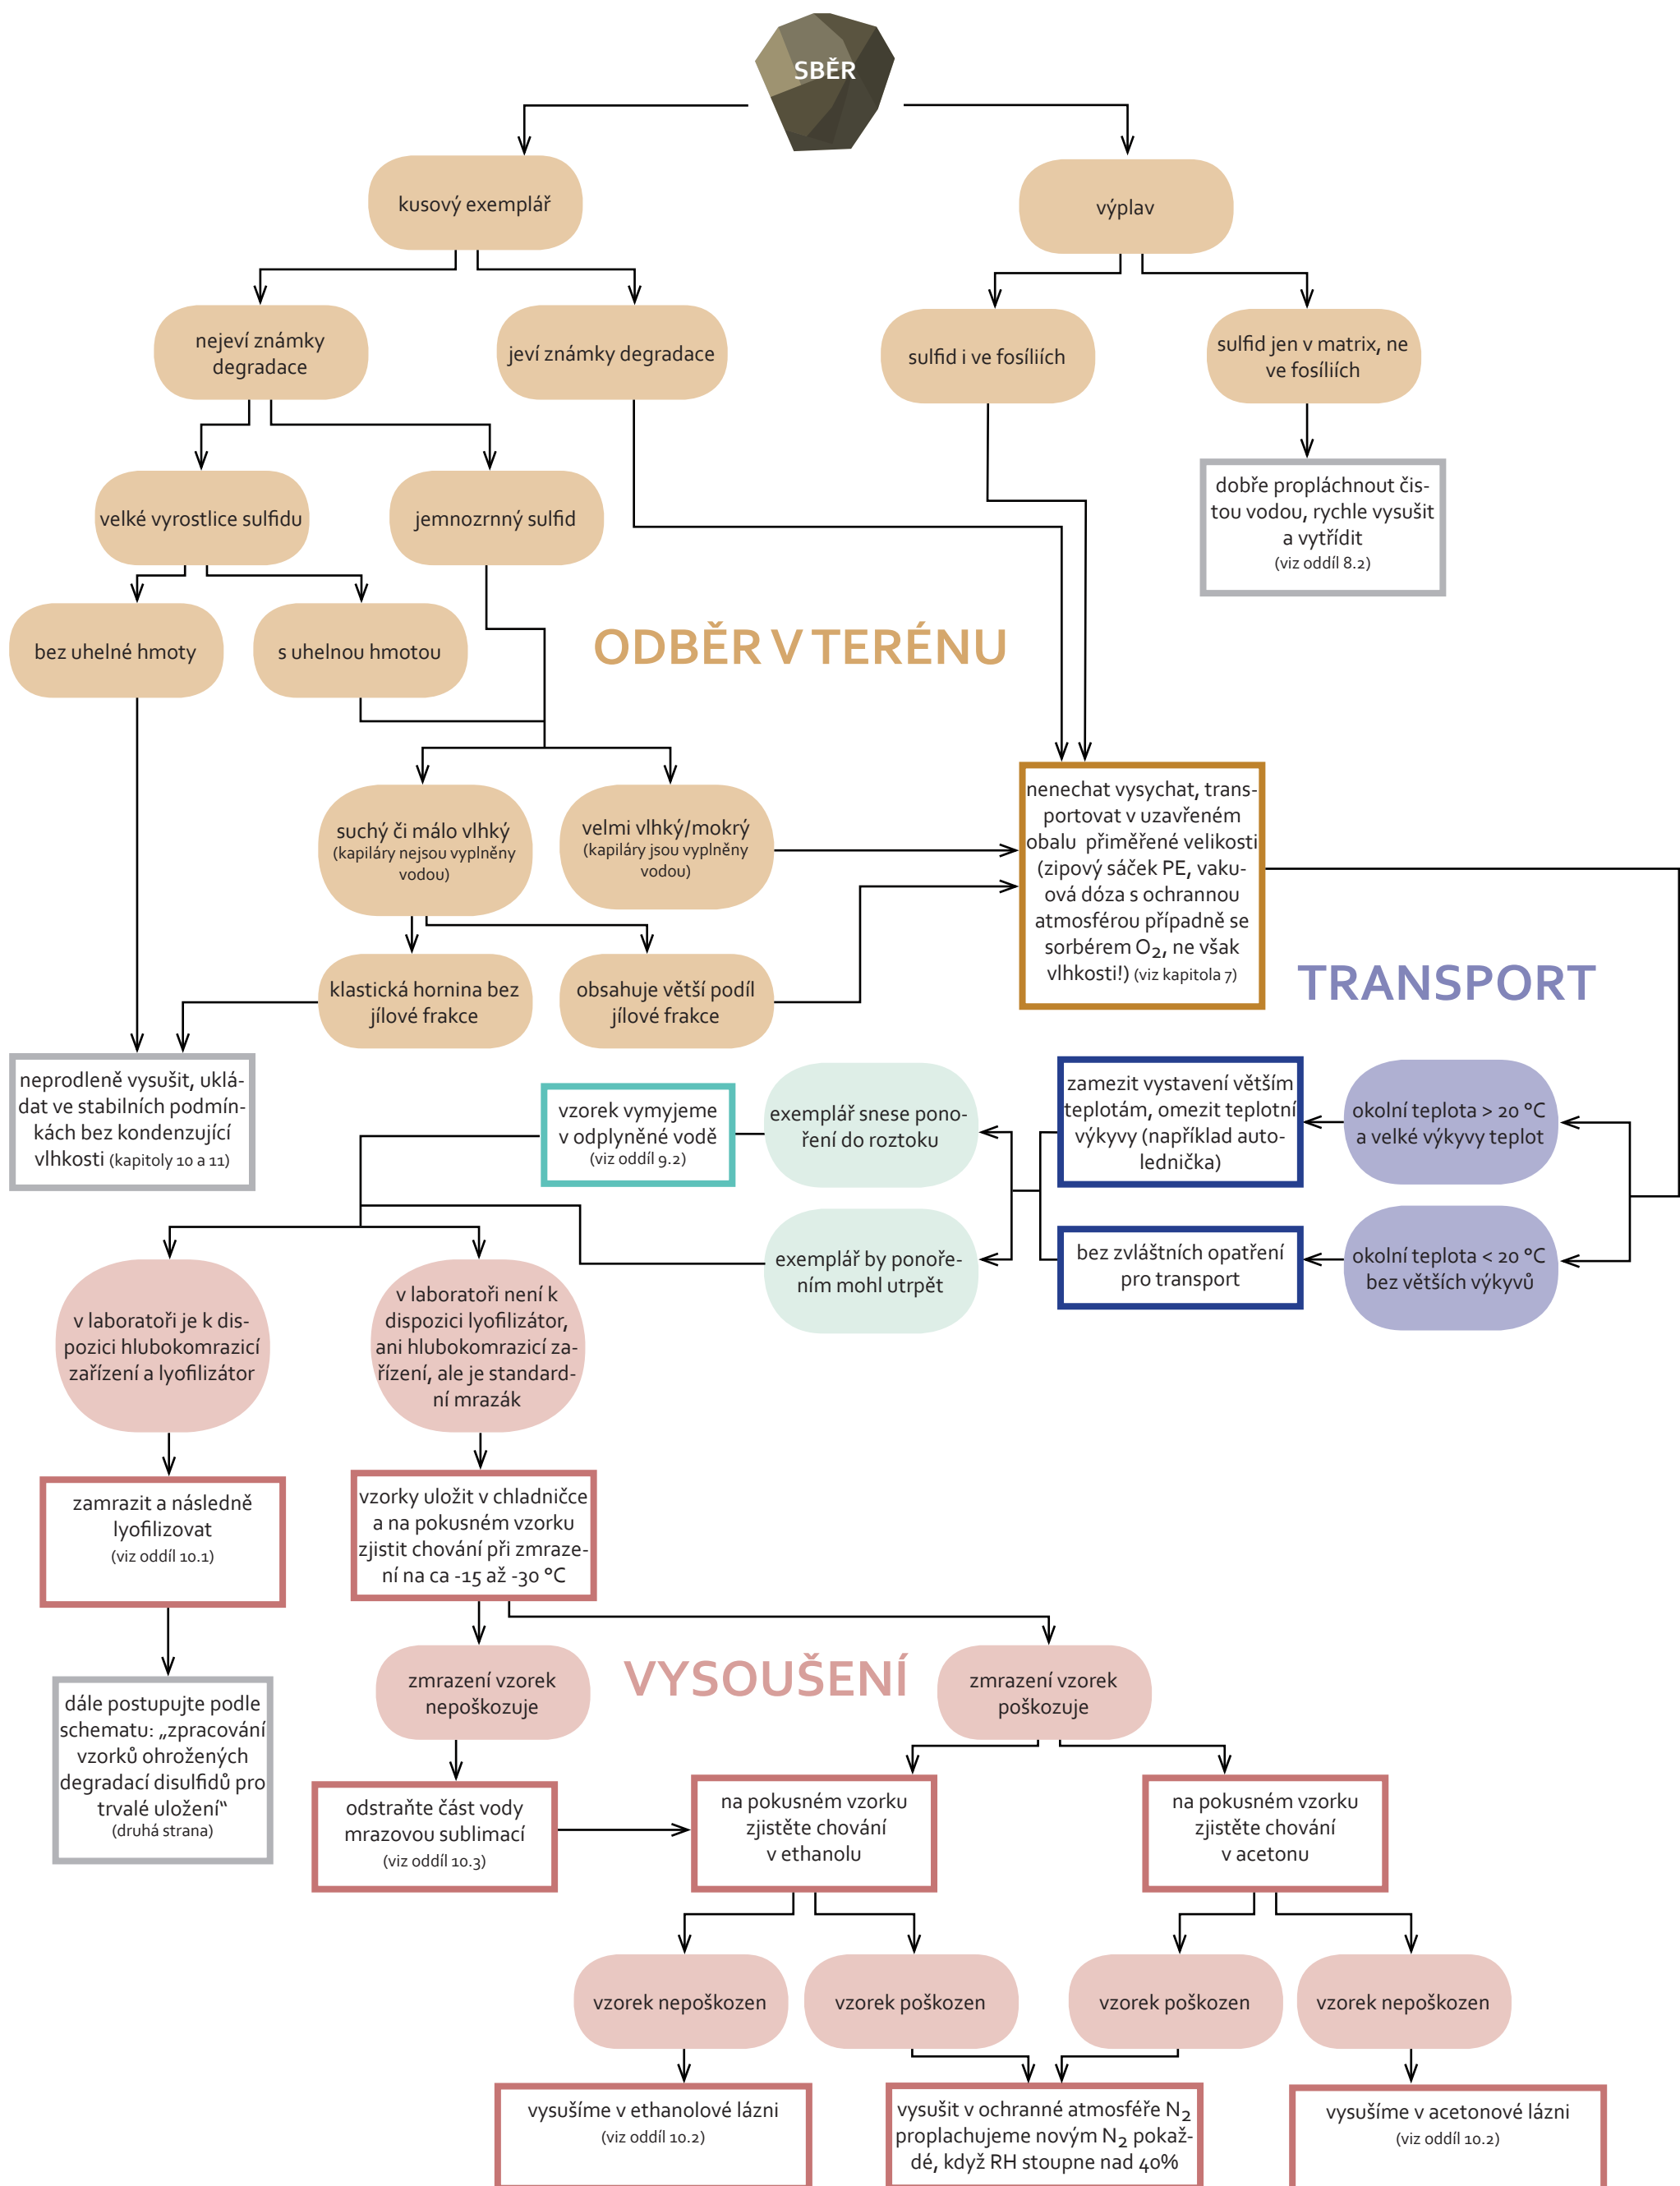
SBĚR

kusový exemplář

výplav

nejeví známky degradace

jeví známky degradace

sulfid i ve fosíliích

sulfid jen v matrix, ne ve fosíliích

dobře propláchnout čistou vodou, rychle vysušit a vytřídit (viz oddíl 8.2)

velké vyrostlice sulfidu

jemnozrnný sulfid

bez uhelné hmoty

s uhelnou hmotou

ODBĚR V TERÉNU

suchý či málo vlhký (kapiláry nejsou vyplněny vodou)

velmi vlhký/mokrý (kapiláry jsou vyplněny vodou)

nenechat vysychat, transportovat v uzavřeném obalu přiměřené velikosti (zipový sáček PE, vakuová dóza s ochrannou atmosférou případně se sorbérem $O_2$, ne však vlhkosti!) (viz kapitola 7)

klastická hornina bez jílové frakce

obsahuje větší podíl jílové frakce

TRANSPORT

neprodleně vysušit, ukládat ve stabilních podmínkách bez kondenzující vlhkosti (kapitoly 10 a 11)

vzorek vymyjeme v odplyněné vodě (viz oddíl 9.2)

exemplář snese ponoření do roztoku

zamezit vystavení větším teplotám, omezit teplotní výkyvy (například autolednička)

okolní teplota > 20 °C a velké výkyvy teplot

exemplář by ponořením mohl utrpět

bez zvláštních opatření pro transport

okolní teplota < 20 °C bez větších výkyvů

v laboratoři je k dispozici hlubokomrazicí zařízení a lyofilizátor

v laboratoři není k dispozici lyofilizátor, ani hlubokomrazicí zařízení, ale je standardní mrazák

zamrazit a následně lyofilizovat (viz oddíl 10.1)

vzorky uložit v chladničce a na pokusném vzorku zjistit chování při zmrazení na ca -15 až -30 °C

dále postupujte podle schematu: „zpracování vzorků ohrožených degradací disulfidů pro trvalé uložení“ (druhá strana)

zmrazení vzorek nepoškozuje

VYSOUŠENÍ

zmrazení vzorek poškozuje

odstraňte část vody mrazovou sublimací (viz oddíl 10.3)

na pokusném vzorku zjistěte chování v ethanolu

na pokusném vzorku zjistěte chování v acetonu

vzorek nepoškozen

vzorek poškozen

vzorek poškozen

vzorek nepoškozen

vysušíme v ethanolové lázni (viz oddíl 10.2)

vysušit v ochranné atmosféře $N_2$ proplachujeme novým $N_2$ pokaždé, když RH stoupne nad 40%

vysušíme v acetonové lázni (viz oddíl 10.2)